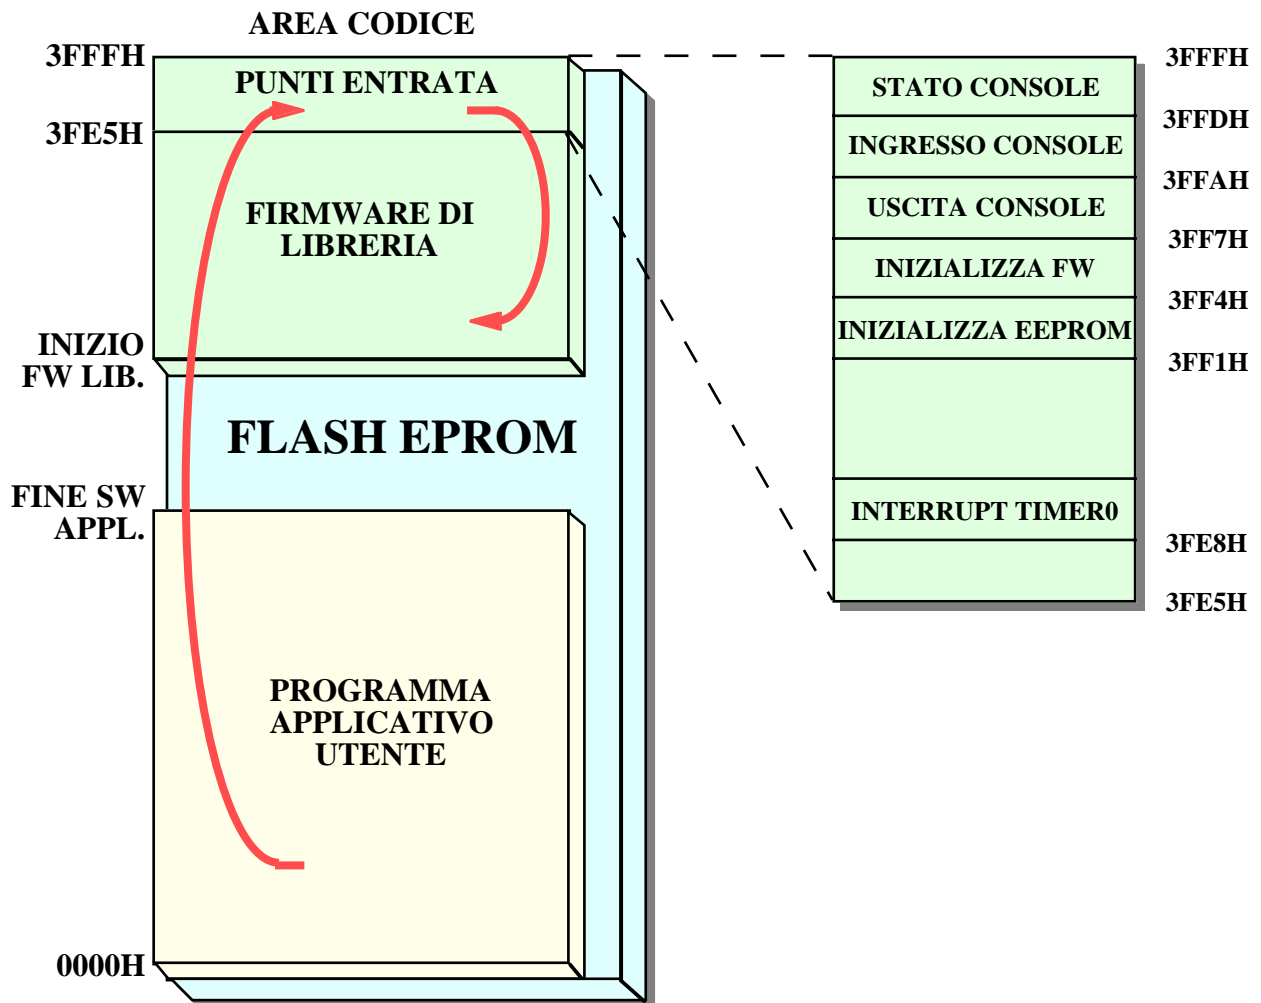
AREA CODICE

3FFFH

PUNTI ENTRATA

3FE5H

FIRMWARE DI LIBRERIA

INIZIO FW LIB.

FLASH EPROM

FINE SW APPL.

PROGRAMMA APPLICATIVO UTENTE

0000H

STATO CONSOLE

INGRESSO CONSOLE

USCITA CONSOLE

INIZIALIZZA FW

INIZIALIZZA EEPROM

INTERRUPT TIMER0

3FFFH

3FFDH

3FFAH

3FF7H

3FF4H

3FF1H

3FE8H

3FE5H